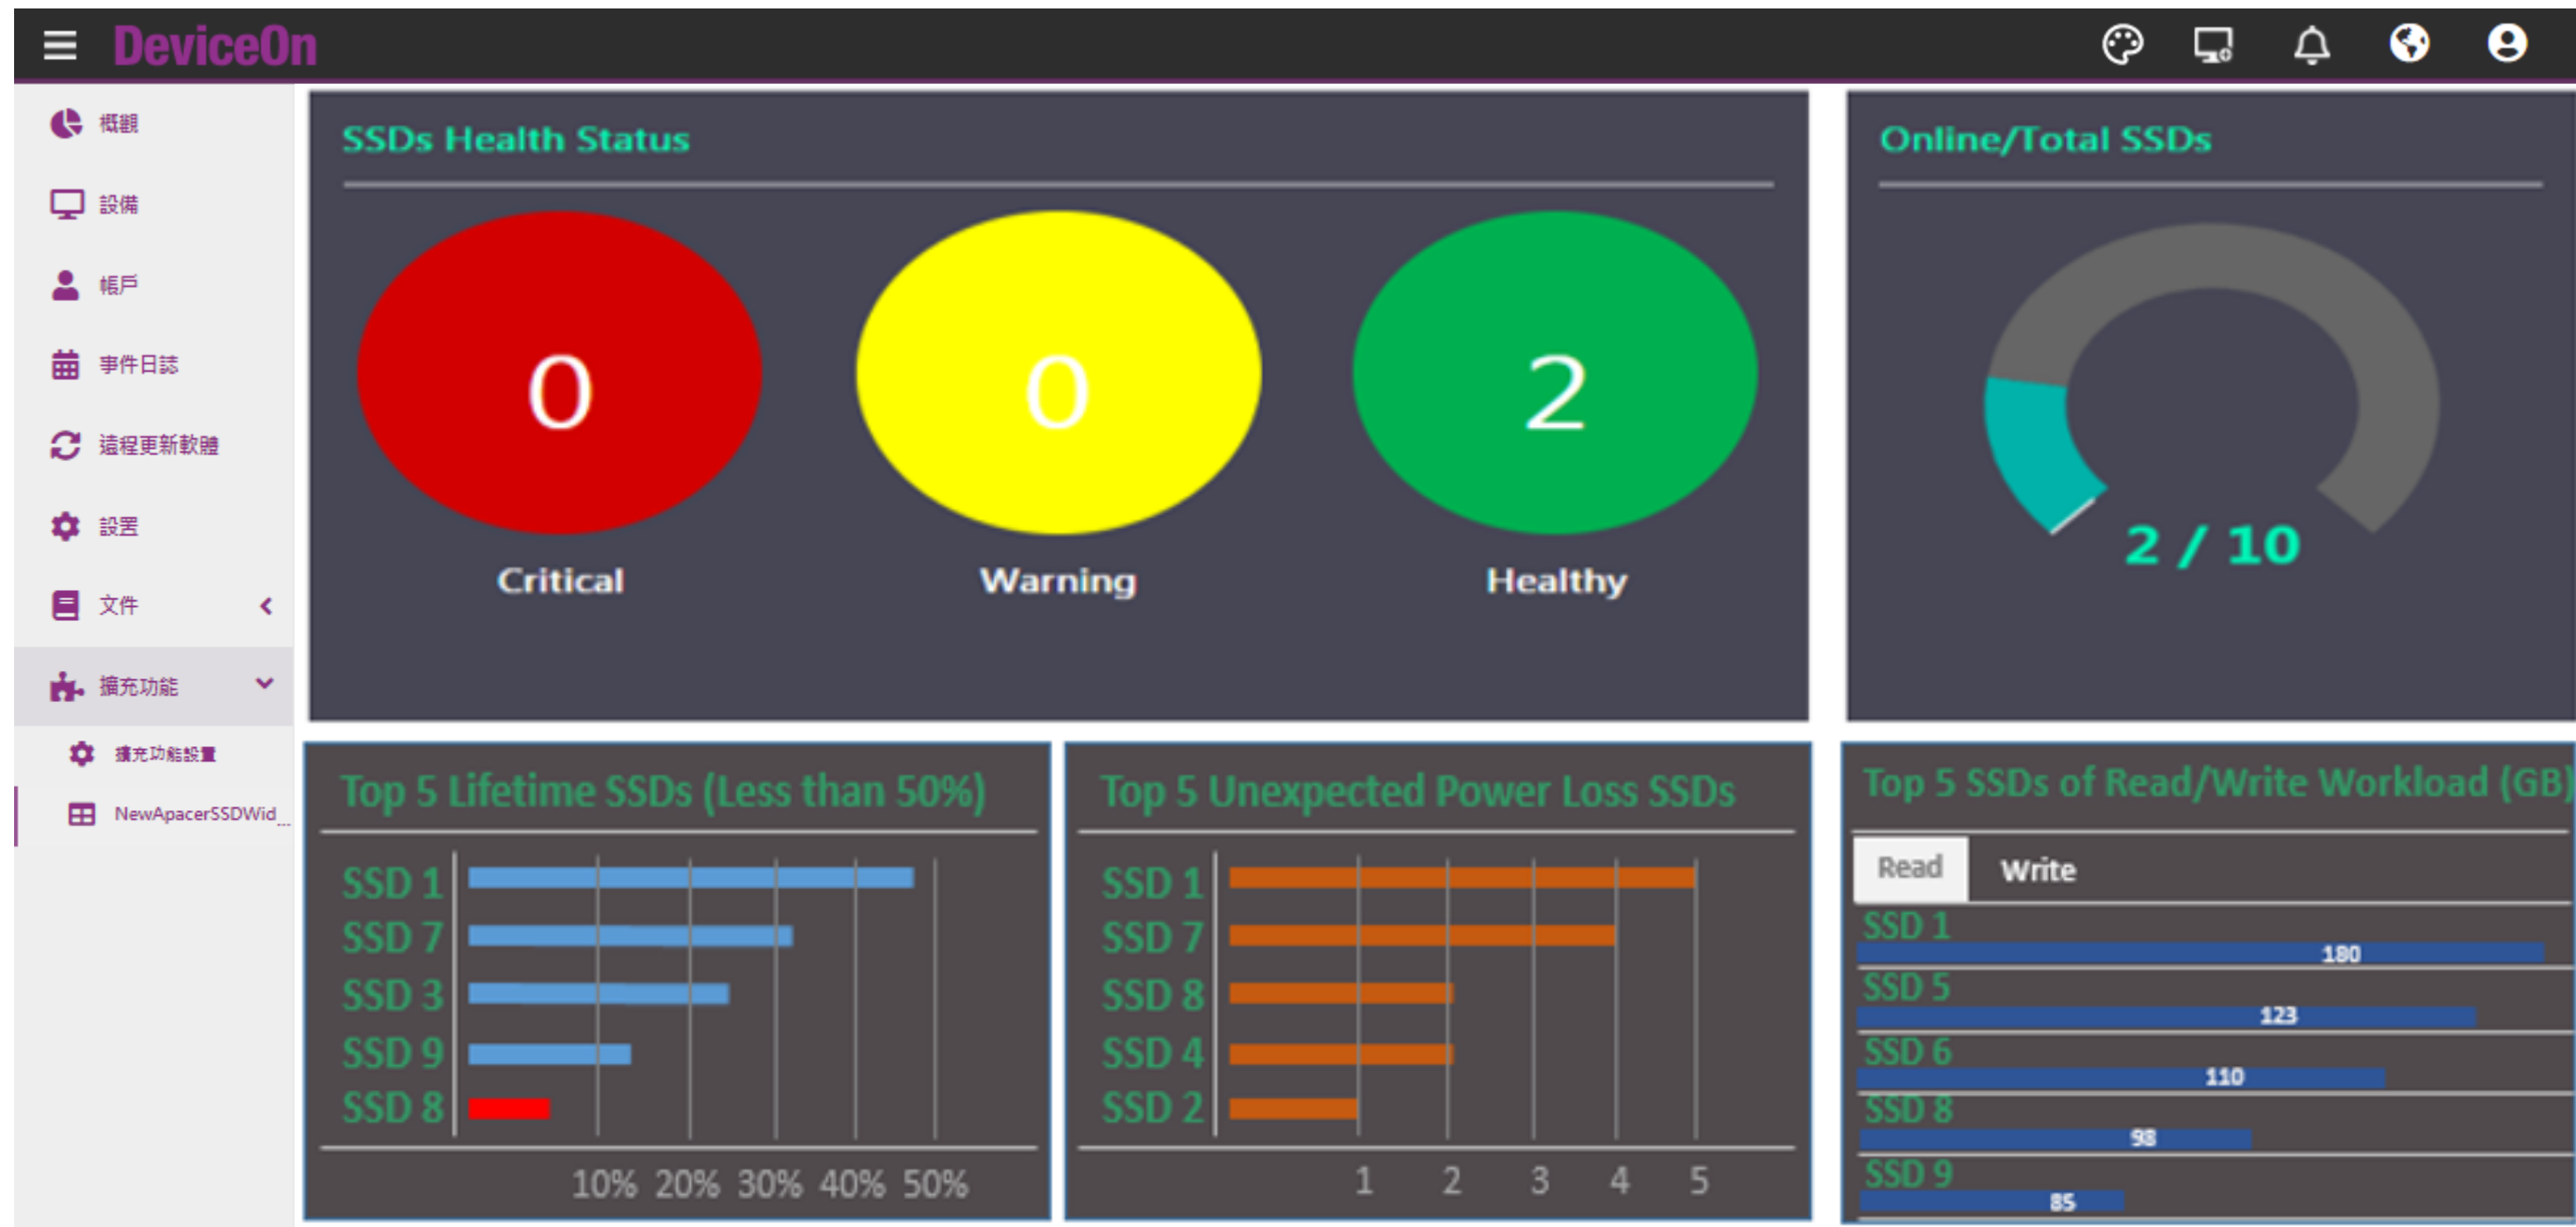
DeviceOn

概觀
設備
帳戶
事件日誌
遠程更新軟體
設置
文件
擴充功能
擴充功能設置
NewApacerSSDWid...

SSDs Health Status

0
Critical

0
Warning

2
Healthy

Online/Total SSDs

2 / 10

Top 5 Lifetime SSDs (Less than 50%)

SSD 1
SSD 7
SSD 3
SSD 9
SSD 8

10% 20% 30% 40% 50%

Top 5 Unexpected Power Loss SSDs

SSD 1
SSD 7
SSD 8
SSD 4
SSD 2

1 2 3 4 5

Top 5 SSDs of Read/Write Workload (GB)

Read Write

SSD 1
180
SSD 5
123
SSD 6
110
SSD 8
98
SSD 9
85